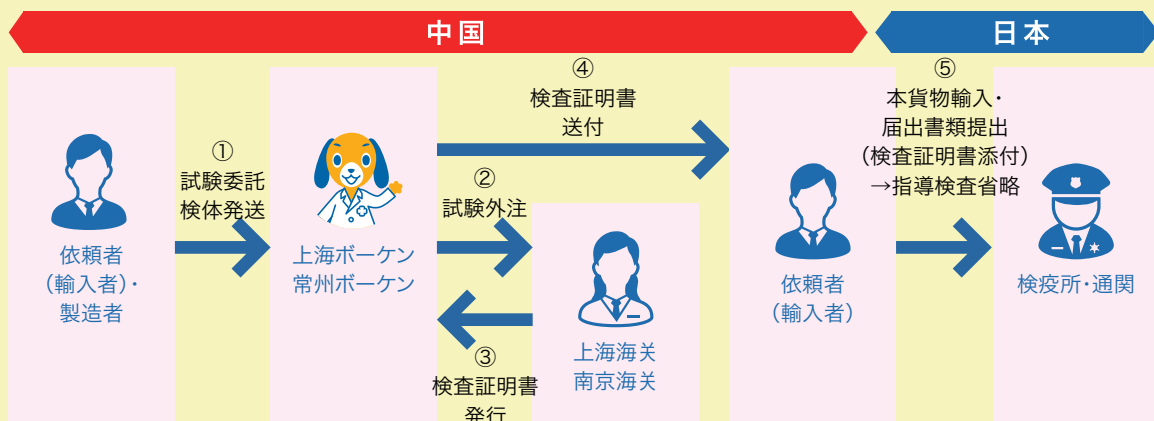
中国

日本

依頼者
（輸入者）・
製造者

①
試験委託
検体発送

上海ボーケン
常州ボーケン

④
検査証明書
送付

②
試験外注

上海海关
南京海关

③
検査証明書
発行

依頼者
（輸入者）

⑤
本貨物輸入・
届出書類提出
（検査証明書添付）
→指導検査省略

検疫所・通関